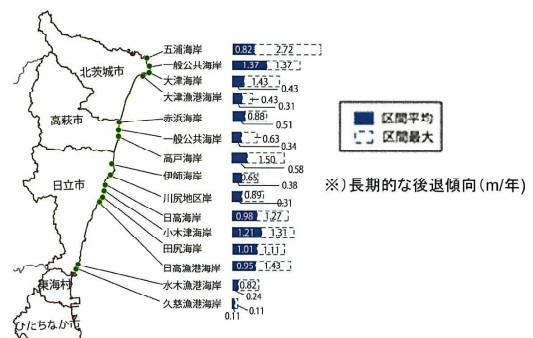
北茨城市
高萩市
日立市
東海村
ひたちなか市

五浦海岸 0.82 2.72
一般公共海岸 1.37 1.37
大津海岸 1.43 0.43
大津漁港海岸 0.43 0.31
赤浜海岸 0.88 0.51
一般公共海岸 0.63 0.34
高戸海岸 1.50 0.58
伊師海岸 0.65 0.38
川尻地区岸 0.89 0.31
日高海岸 0.98 1.27
小木津海岸 1.21 1.31
田尻海岸 1.01 1.11
日高漁港海岸 0.95 1.43
水木漁港海岸 0.82 0.24
久慈漁港海岸 0.11 0.11

区間平均
区間最大

※)長期的な後退傾向(m/年)